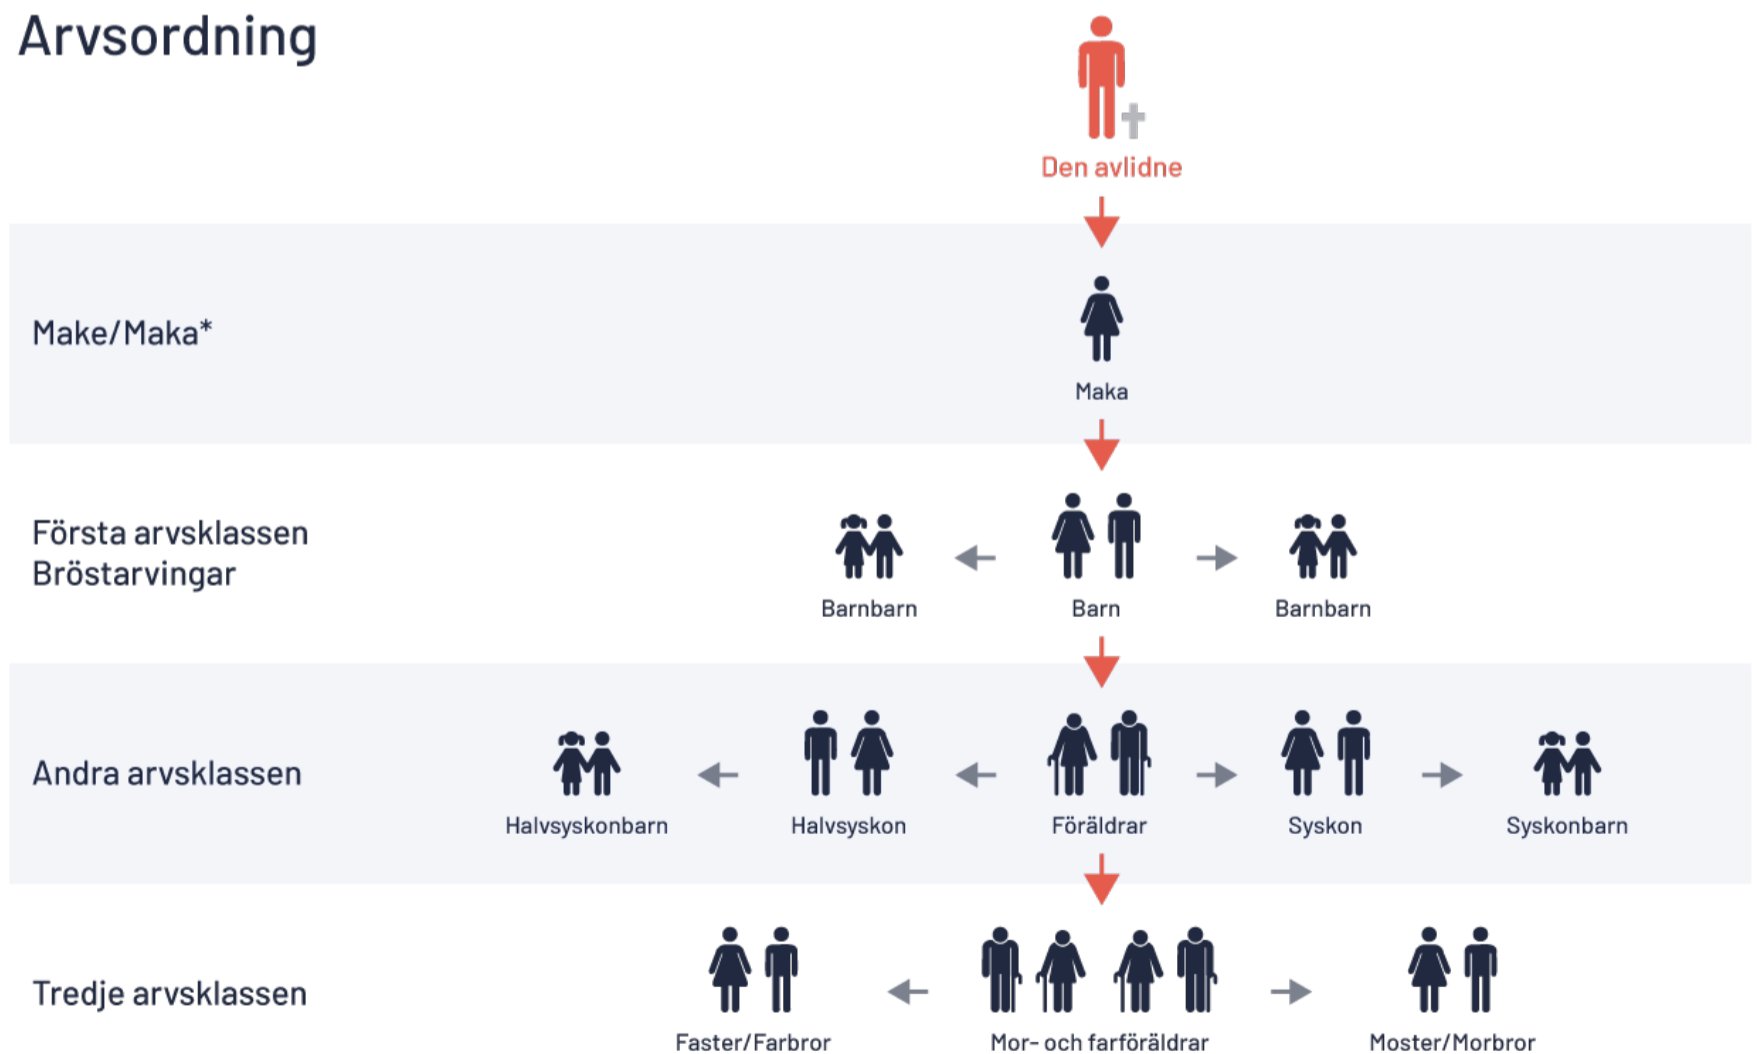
Arvsordning

Den avlidne

Make/Maka*

Maka

Första arvsklassen
Bröstarvingar

Barnbarn

Barn

Barnbarn

Andra arvsklassen

Halvsyskonbarn

Halvsyskon

Föräldrar

Syskon

Syskonbarn

Tredje arvsklassen

Faster/Farbror

Mor- och farföräldrar

Moster/Morbror